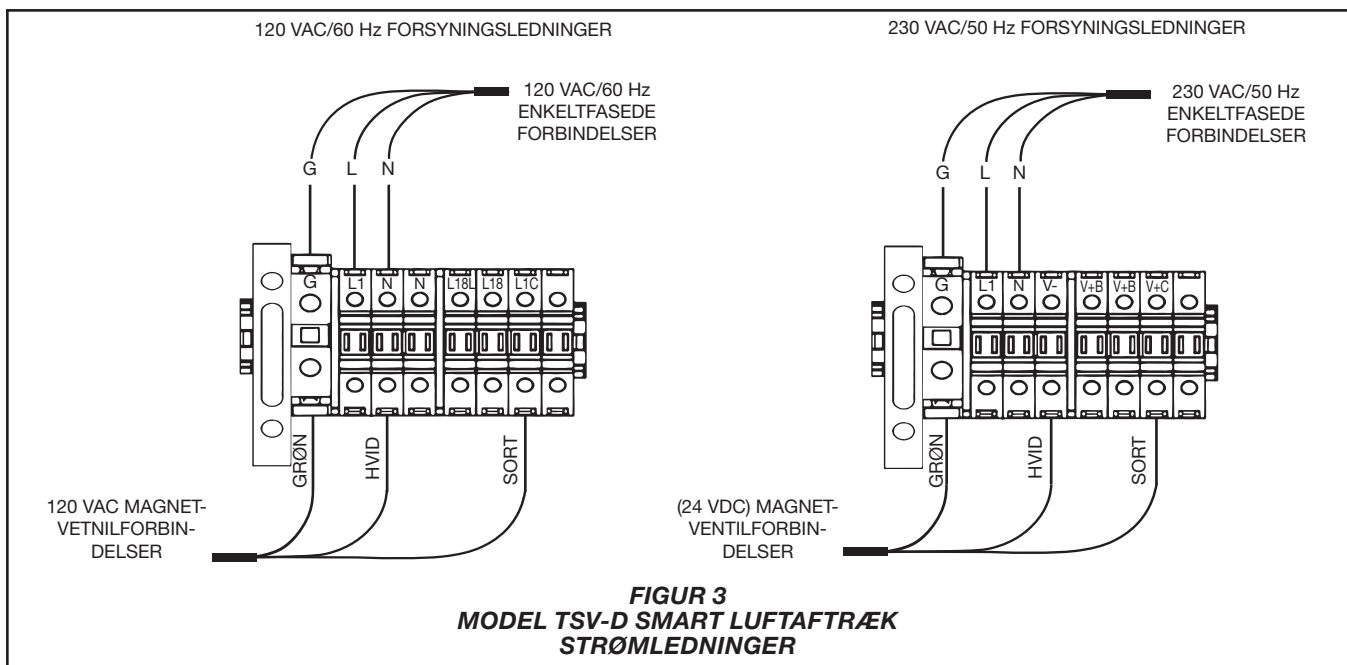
120 VAC/60 Hz FORSYNINGSLEDNINGER

120 VAC/60 Hz ENKELTFASEDE FORBINDELSER

G L N

G L1 N N L18L L18 L1C

GRØN HVID SORT

120 VAC MAGNETVETNILFORBINDELSER

230 VAC/50 Hz FORSYNINGSLEDNINGER

230 VAC/50 Hz ENKELTFASEDE FORBINDELSER

G L N

G L1 N V- V+B V+B V+C

GRØN HVID SORT

(24 VDC) MAGNETVENTILFORBINDELSER

FIGUR 3
MODEL TSV-D SMART LUFTAFTRÆK STRØMLEDNINGER